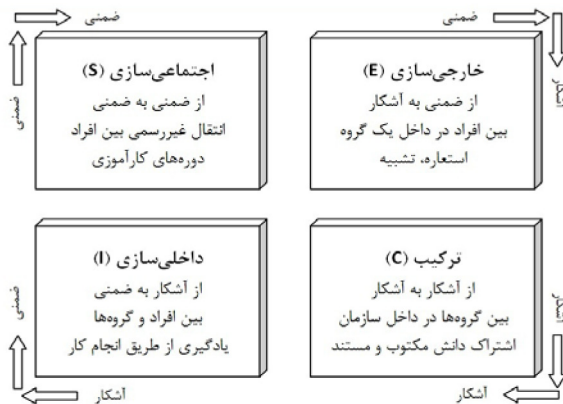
ضمنی

ضمنی

ضمنی

اجتماعی‌سازی (S)
از ضمنی به ضمنی
انتقال غیررسمی بین افراد
دوره‌های کارآموزی

آشکار

خارجی‌سازی (E)
از ضمنی به آشکار
بین افراد در داخل یک گروه
استعاره، تشبیه

ضمنی

داخلی‌سازی (I)
از آشکار به ضمنی
بین افراد و گروه‌ها
یادگیری از طریق انجام کار

آشکار

ترکیب (C)
از آشکار به آشکار
بین گروه‌ها در داخل سازمان
اشتراک دانش مکتوب و مستند

آشکار

آشکار